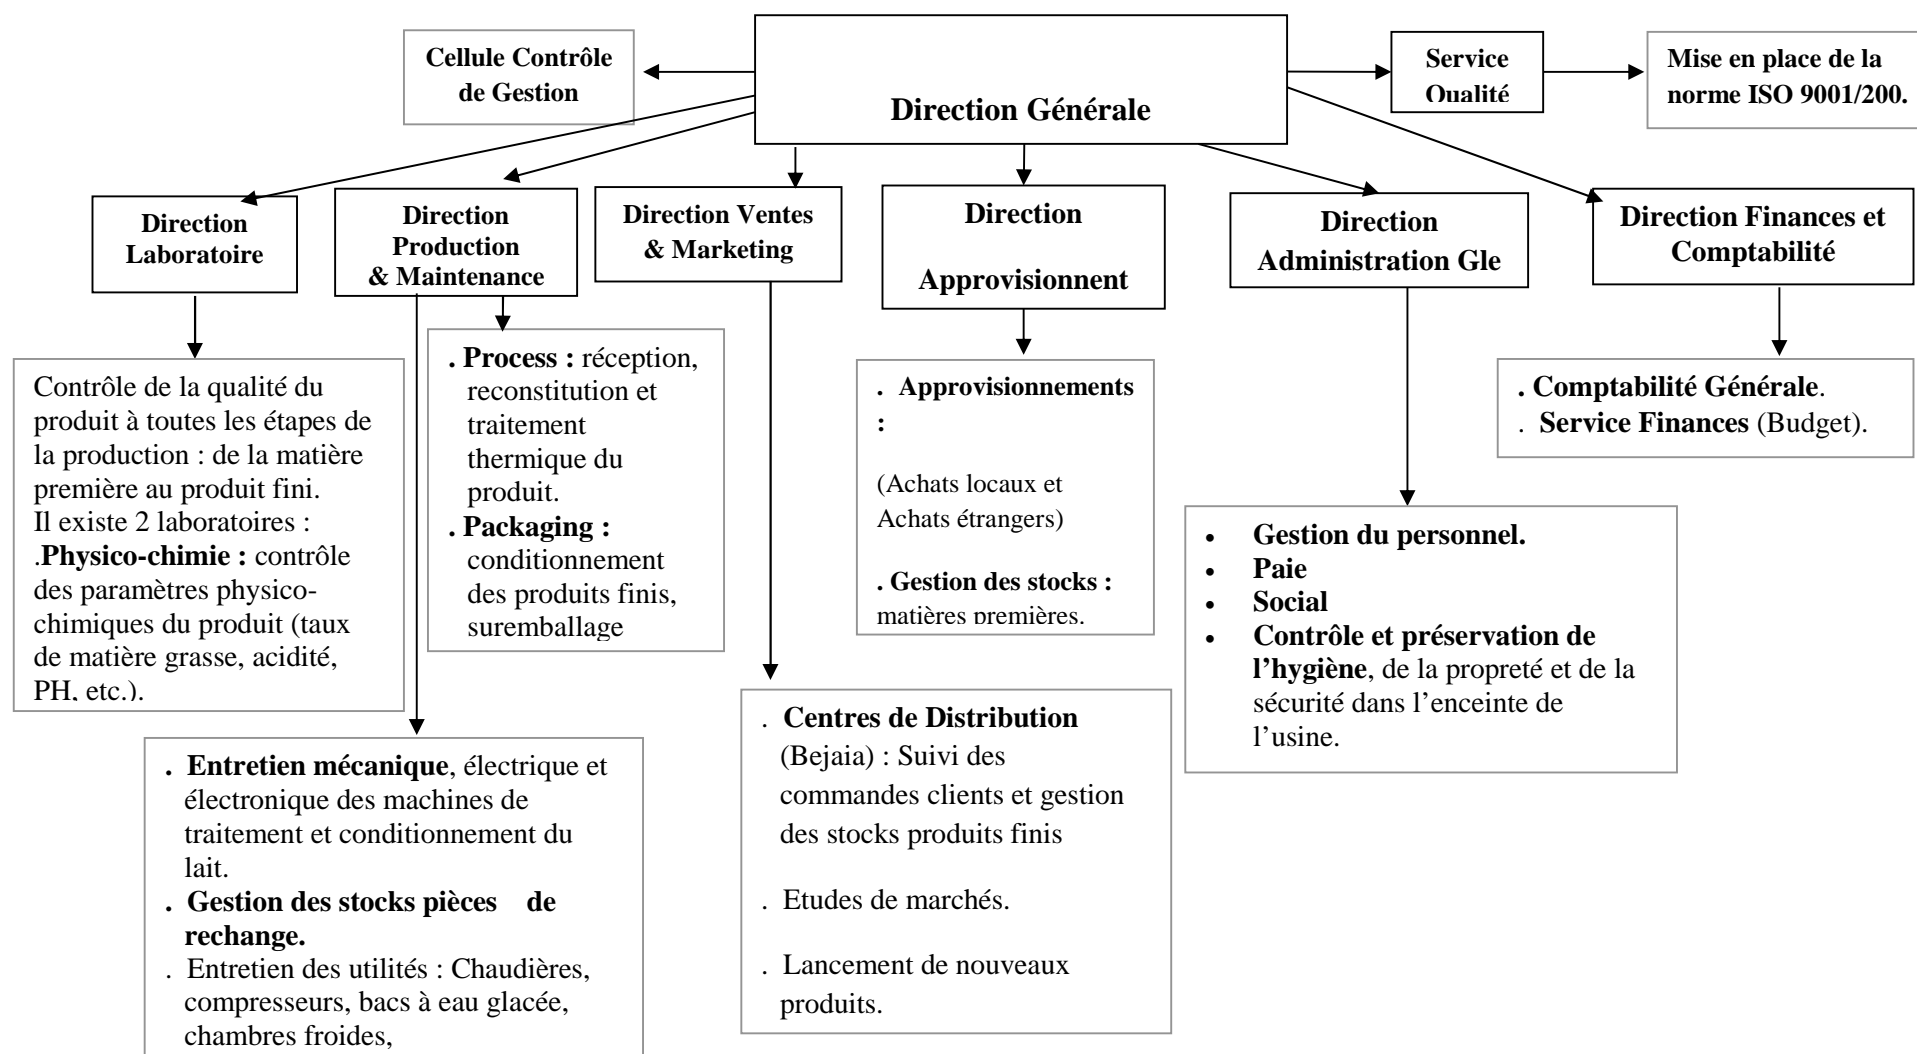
Cellule Contrôle de Gestion

Direction Générale

Service Qualité

Mise en place de la norme ISO 9001/200.

Direction Laboratoire

Direction Production & Maintenance

Direction Ventes & Marketing

Direction Approvisionnent

Direction Administration Gle

Direction Finances et Comptabilité

Contrôle de la qualité du produit à toutes les étapes de la production : de la matière première au produit fini.
Il existe 2 laboratoires :
.Physico-chimie : contrôle des paramètres physico-chimiques du produit (taux de matière grasse, acidité, PH, etc.).

. Process : réception, reconstitution et traitement thermique du produit.
. Packaging : conditionnement des produits finis, suremballage

. Approvisionnements :

(Achats locaux et Achats étrangers)

. Gestion des stocks : matières premières.

. Comptabilité Générale.
. Service Finances (Budget).

- Gestion du personnel.
- Paie
- Social
- Contrôle et préservation de l'hygiène, de la propreté et de la sécurité dans l'enceinte de l'usine.

. Entretien mécanique, électrique et électronique des machines de traitement et conditionnement du lait.
. Gestion des stocks pièces de rechange.
. Entretien des utilités : Chaudières, compresseurs, bacs à eau glacée, chambres froides,

. Centres de Distribution (Bejaia) : Suivi des commandes clients et gestion des stocks produits finis

. Etudes de marchés.

. Lancement de nouveaux produits.